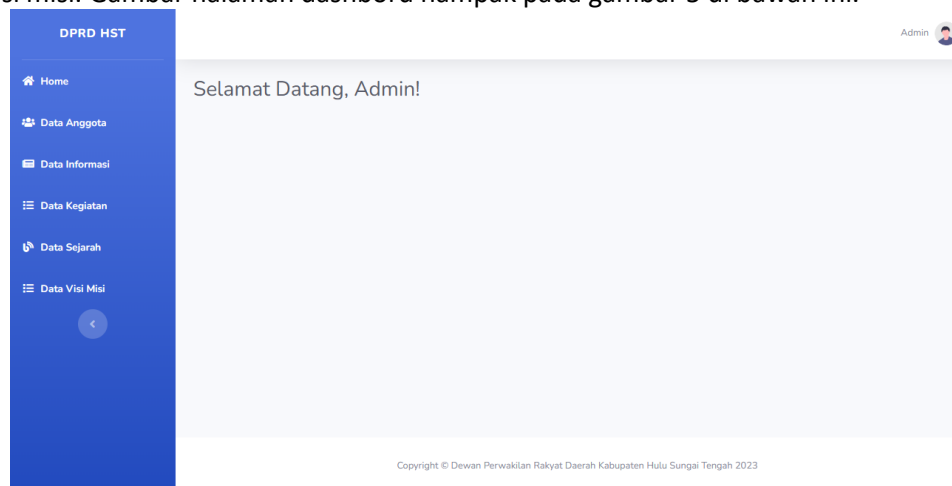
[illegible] Gambar halaman dashboard nampak pada gambar 3 di bawah ini.

DPRD HST

Home

Data Anggota

Data Informasi

Data Kegiatan

Data Sejarah

Data Visi Misi

Admin

Selamat Datang, Admin!

Copyright © Dewan Perwakilan Rakyat Daerah Kabupaten Hulu Sungai Tengah 2023